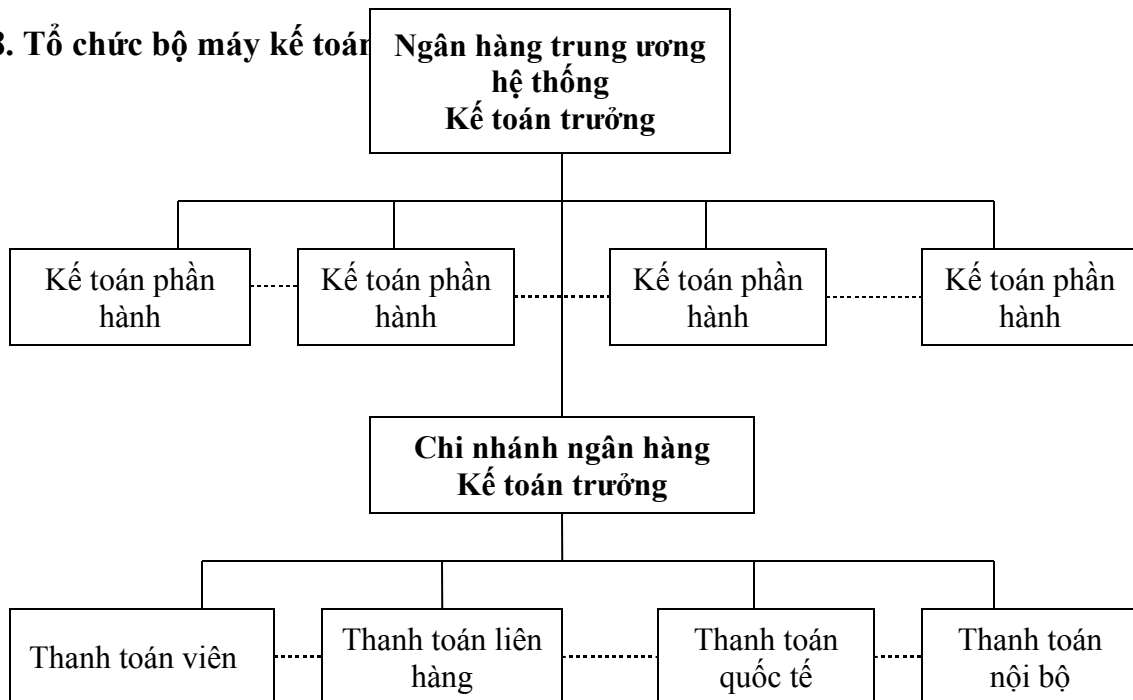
3. Tổ chức bộ máy kế toán

Ngân hàng trung ương hệ thống Kế toán trưởng

Kế toán phần hành

Kế toán phần hành

Kế toán phần hành

Kế toán phần hành

Chi nhánh ngân hàng Kế toán trưởng

Thanh toán viên

Thanh toán liên hàng

Thanh toán quốc tế

Thanh toán nội bộ